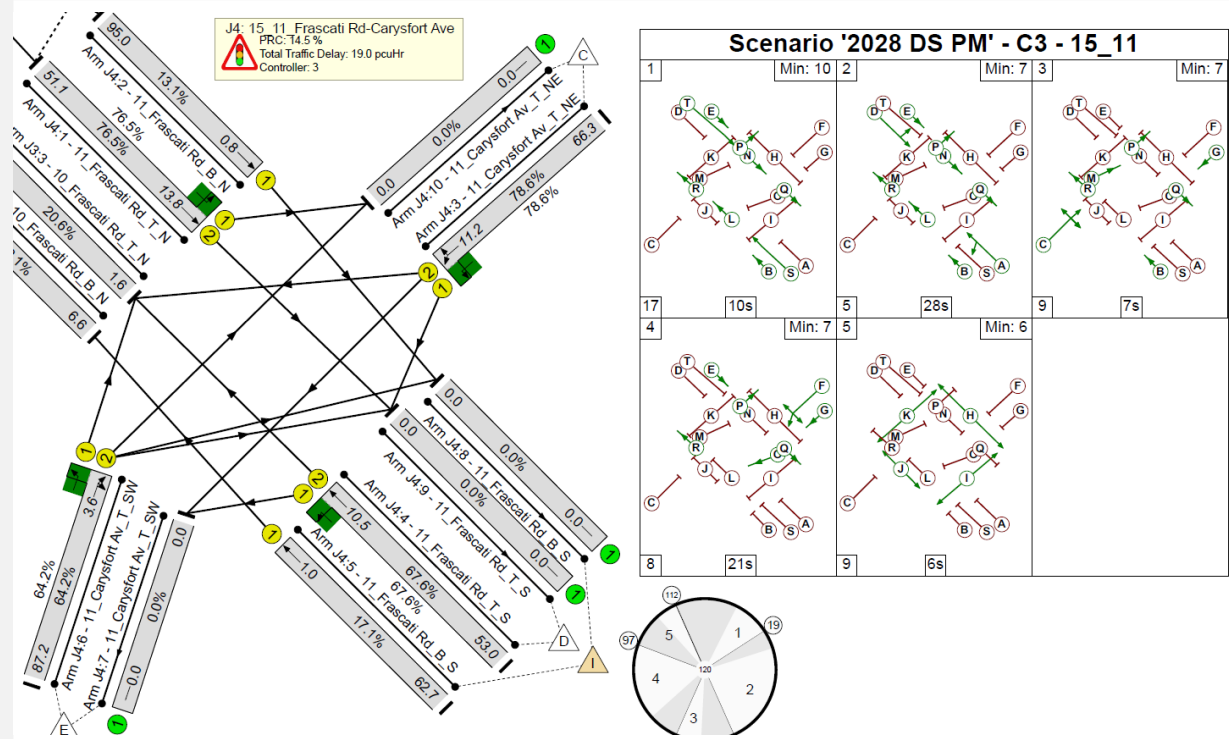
J4: 15_11_Frascati Rd-Carysfort Ave
PRC: 14.5 %
Total Traffic Delay: 19.0 pcuHr
Controller: 3

95.0
13.1%
Arm J4:2 - 11_Frascati Rd_B_N
76.5%
0.8
51.1
76.5%
Arm J4:1 - 11_Frascati Rd_T_N
13.8
Arm J3:3 - 10_Frascati Rd_T_N
20.6%
1.6
10_Frascati Rd_B_N
1%
6.6
0.0
0.0%
Arm J4:10 - 11_Carysfort Av_T_NE
0.0
Arm J4:3 - 11_Carysfort Av_T_NE
78.6%
78.6%
66.3
11.2
0.0
0.0%
Arm J4:8 - 11_Frascati Rd_B_S
0.0
0.0
0.0%
Arm J4:9 - 11_Frascati Rd_T_S
0.0
10.5
Arm J4:4 - 11_Frascati Rd_T_S
67.6%
67.6%
53.0
1.0
Arm J4:5 - 11_Frascati Rd_B_S
17.1%
62.7
3.6
64.2%
64.2%
Arm J4:6 - 11_Carysfort Av_T_SW
87.2
0.0
0.0%
Arm J4:7 - 11_Carysfort Av_T_SW
0.0
C
D
I
E

Scenario '2028 DS PM' - C3 - 15_11
| 1 Min: 10 | 2 Min: 7 | 3 Min: 7 |
|---|---|---|
| 17 10s | 5 28s | 9 7s |
| 4 Min: 7 | 5 Min: 6 | |
| 8 21s | 9 6s | |

T E D F P N K H G M R Q C J L I B S A

112 5 1 19 97 120 4 2 3